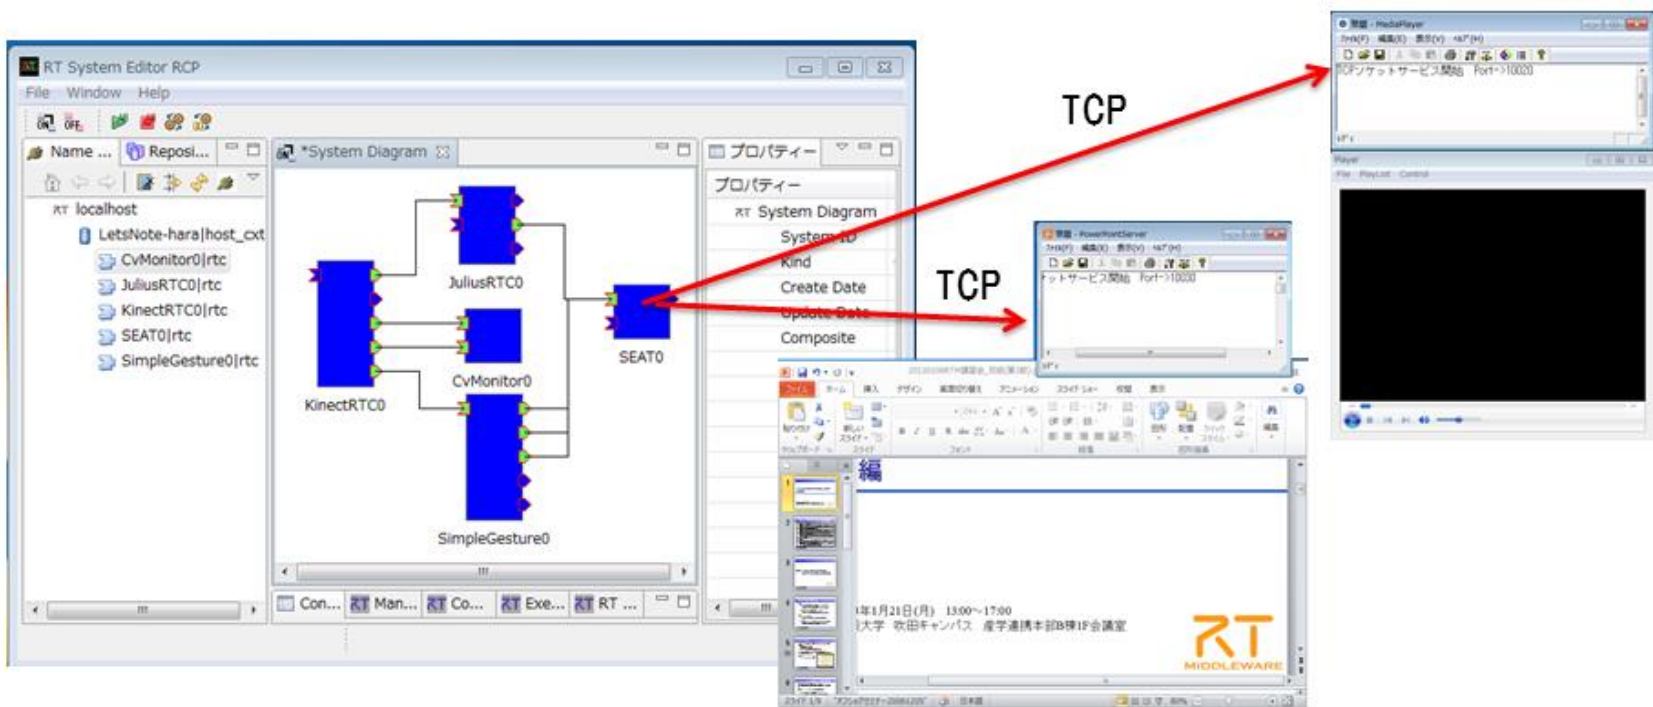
RT System Editor RCP

File Window Help

Name ... Reposi...

localhost

LetsNote-hara|host_cxt

CvMonitor0|rtc

JuliusRTC0|rtc

KinectRTC0|rtc

SEAT0|rtc

SimpleGesture0|rtc

*System Diagram

JuliusRTC0

KinectRTC0

CvMonitor0

SEAT0

SimpleGesture0

プロパティー

プロパティー

System Diagram

System ID

Kind

Create Date

Update Date

Composite

Con... Man... Co... Exe... RT ...

TCP

TCP

MediaPlayer

TCPソケットサービス開始 Port=>10020

PowerPointServer

ットサービス開始 Port=>10030

編

年1月21日(月) 13:00~17:00

大学 吹田キャンパス 産学連携本部B棟1F会議室

RT

MIDDLEWARE